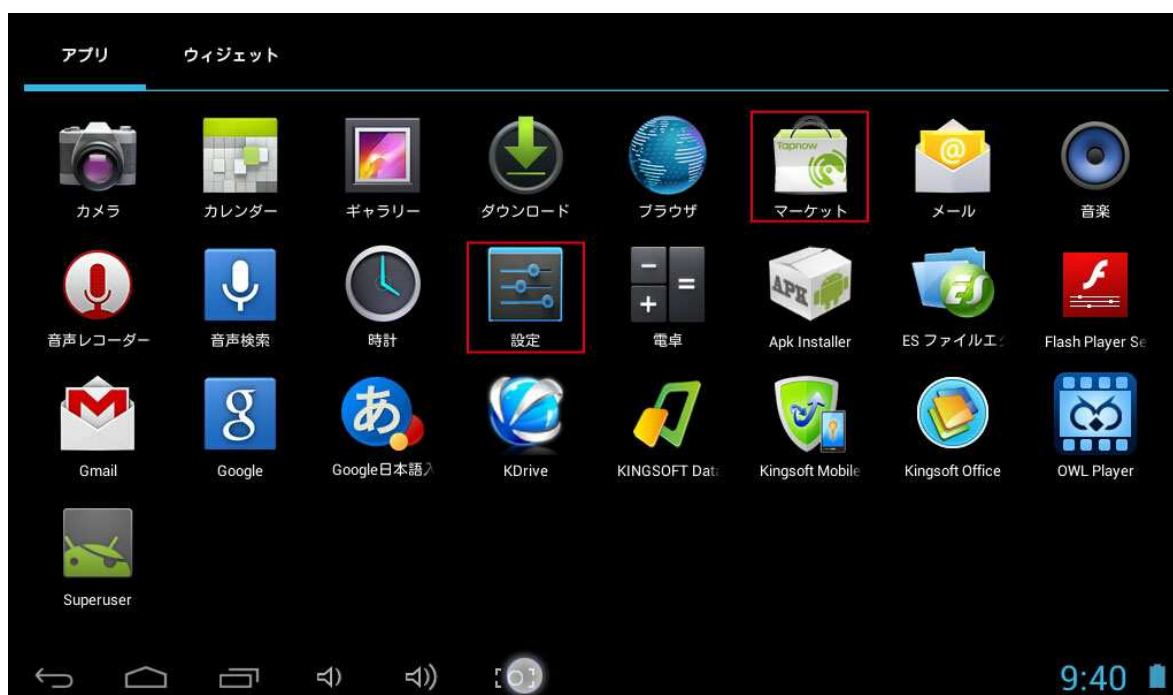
アプリ ウィジェット

カメラ
カレンダー
ギャラリー
ダウンロード
ブラウザ
Tapnow
マーケット
メール
音楽

音声レコーダー
音声検索
時計
設定
電卓
APK
Apk Installer
ES ファイルエ
Flash Player Se

Gmail
Google
Google日本語入
KDrive
KINGSOFT Data
Kingsoft Mobile
Kingsoft Office
OWL Player

Superuser

9:40